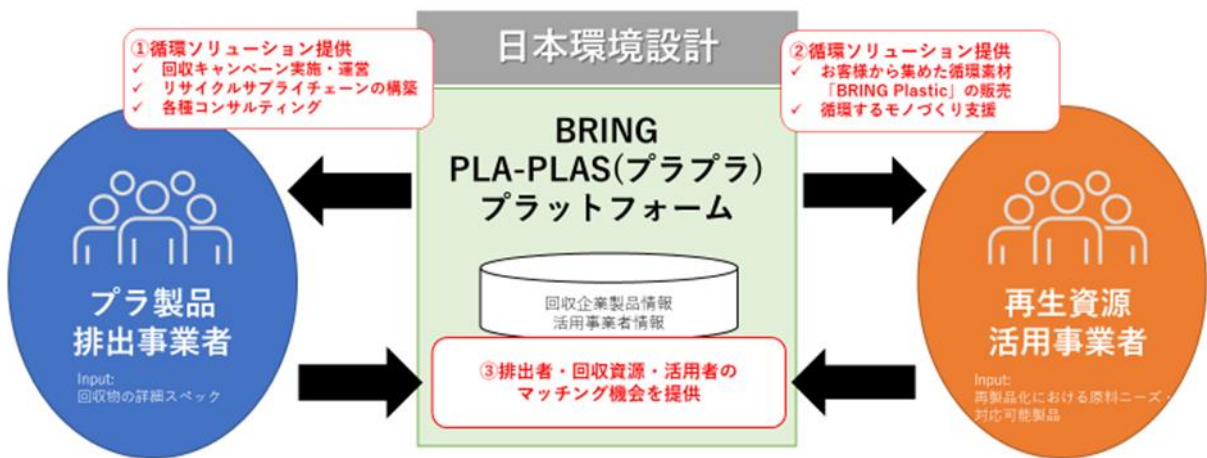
日本環境設計

①循環ソリューション提供
✓ 回収キャンペーン実施・運営
✓ リサイクルサプライチェーンの構築
✓ 各種コンサルティング

②循環ソリューション提供
✓ お客様から集めた循環素材「BRING Plastic」の販売
✓ 循環するモノづくり支援

BRING PLA-PLAS(プラプラ) プラットフォーム

回収企業製品情報
活用事業者情報

③排出者・回収資源・活用者のマッチング機会を提供

プラ製品
排出事業者

Input:
回収物の詳細スペック

再生資源
活用事業者

Input:
再製品化における原料ニーズ・対応可能製品